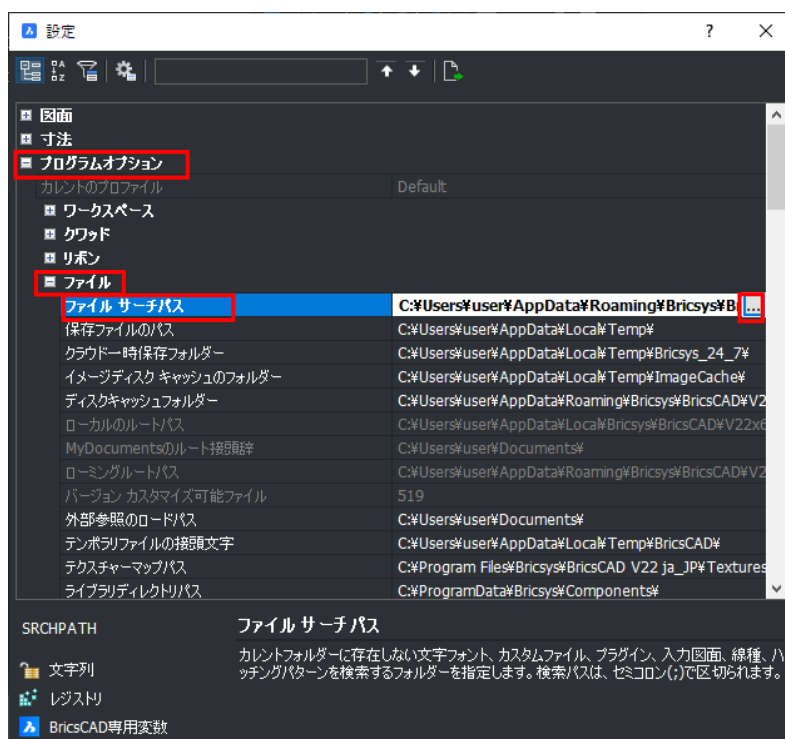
設定

?

X

図面
寸法
プログラムオプション
カレントのプロファイル | Default
ワークスペース
クワッド
リボン
ファイル

| | |
|---|---|
| ファイル サーチパス | C:¥Users¥user¥AppData¥Roaming¥Bricsys¥B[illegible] ... |
| 保存ファイルのパス | C:¥Users¥user¥AppData¥Local¥Temp¥ |
| クラウド一時保存フォルダー | C:¥Users¥user¥AppData¥Local¥Temp¥Bricsys_24_7¥ |
| イメージディスク キャッシュのフォルダー | C:¥Users¥user¥AppData¥Local¥Temp¥ImageCache¥ |
| ディスクキャッシュフォルダー | C:¥Users¥user¥AppData¥Roaming¥Bricsys¥BricsCAD¥V2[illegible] |
| ローカルのルートパス | C:¥Users¥user¥AppData¥Local¥Bricsys¥BricsCAD¥V22x6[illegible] |
| MyDocumentsのルート接頭辞 | C:¥Users¥user¥Documents¥ |
| ローミングルートパス | C:¥Users¥user¥AppData¥Roaming¥Bricsys¥BricsCAD¥V2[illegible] |
| バージョン カスタマイズ可能ファイル | 519 |
| 外部参照のロードパス | C:¥Users¥user¥Documents¥ |
| テンポラリファイルの接頭文字 | C:¥Users¥user¥AppData¥Local¥Temp¥BricsCAD¥ |
| テクスチャーマップパス | C:¥Program Files¥Bricsys¥BricsCAD V22 ja_JP¥Textures |
| ライブラリディレクトリパス | C:¥ProgramData¥Bricsys¥Components¥ |

SRCHPATH
文字列
レジストリ
BricsCAD専用変数

ファイル サーチパス
カレントフォルダーに存在しない文字フォント、カスタムファイル、プラグイン、入力図面、線種、ハッチングパターンを検索するフォルダーを指定します。検索パスは、セミコロン(;)で区切られます。